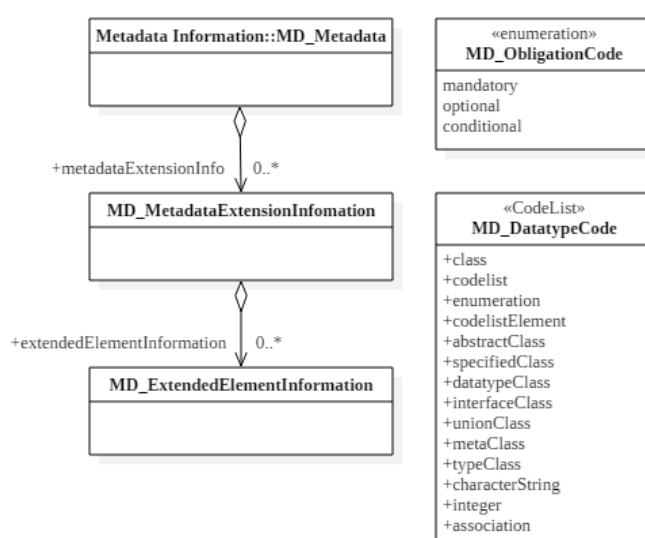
Metadata Information::MD_Metadata

+metadataExtensionInfo 0..*

MD_MetadataExtensionInfomation

+extendedElementInformation 0..*

MD_ExtendedElementInformation

«enumeration»
MD_ObligationCode

mandatory
optional
conditional

«CodeList»
MD_DatatypeCode

+class
+codelist
+enumeration
+codelistElement
+abstractClass
+specifiedClass
+datatypeClass
+interfaceClass
+unionClass
+metaClass
+typeClass
+characterString
+integer
+association